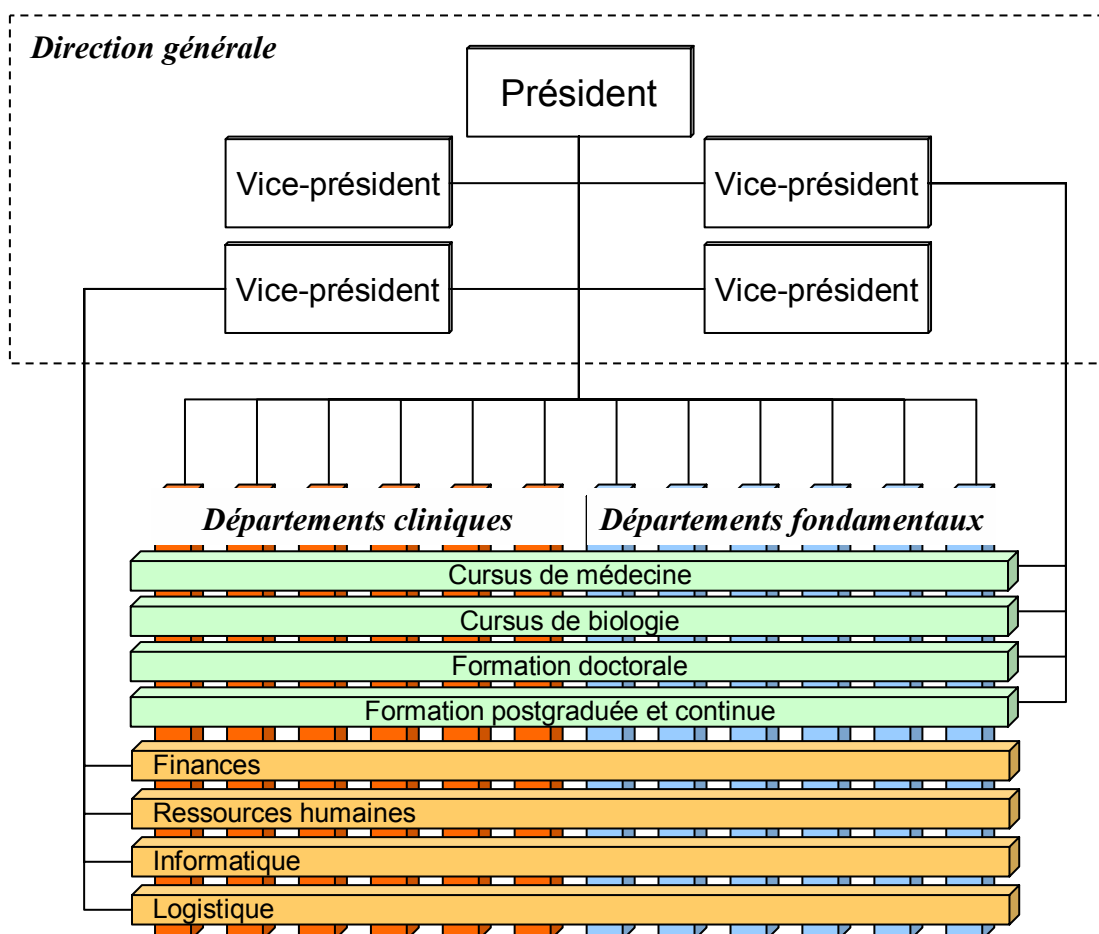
Direction générale

Président

Vice-président

Vice-président

Vice-président

Vice-président

Départements cliniques

Départements fondamentaux

Cursus de médecine

Cursus de biologie

Formation doctorale

Formation postgraduée et continue

Finances

Ressources humaines

Informatique

Logistique